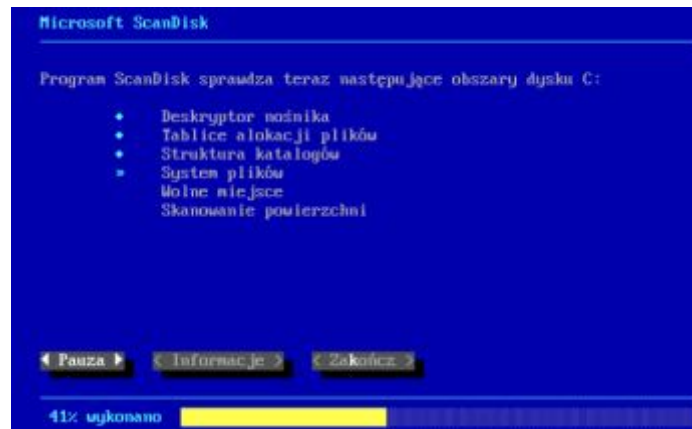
Microsoft ScanDisk

Program ScanDisk sprawdza teraz następujące obszary dysku C:

• Deskryptor nośnika
• Tablice alokacji plików
• Struktura katalogów
» System plików
Wolne miejsce
Skanowanie powierzchni

◄ Pauza ► < Informacje > < Zakończ >

41% wykonano